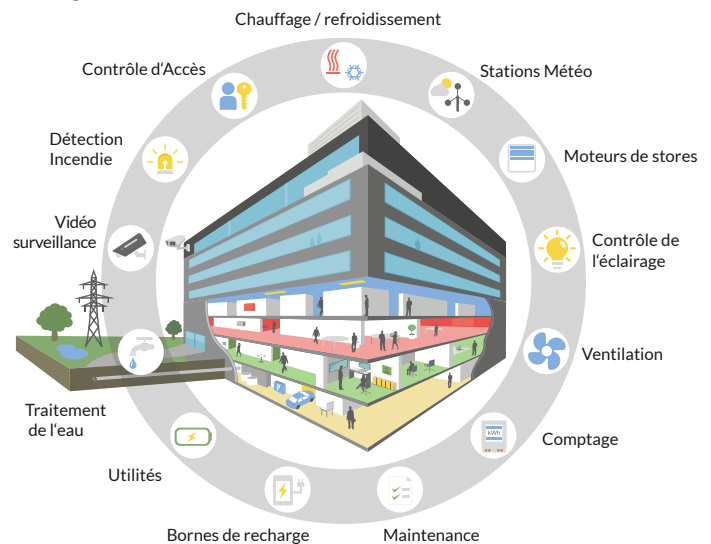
Chauffage / refroidissement

Stations Météo

Moteurs de stores

Contrôle de l'éclairage

Ventilation

Comptage

kWh

Maintenance

Bornes de recharge

Utilités

Traitement de l'eau

Vidéo surveillance

Détection Incendie

Contrôle d'Accès